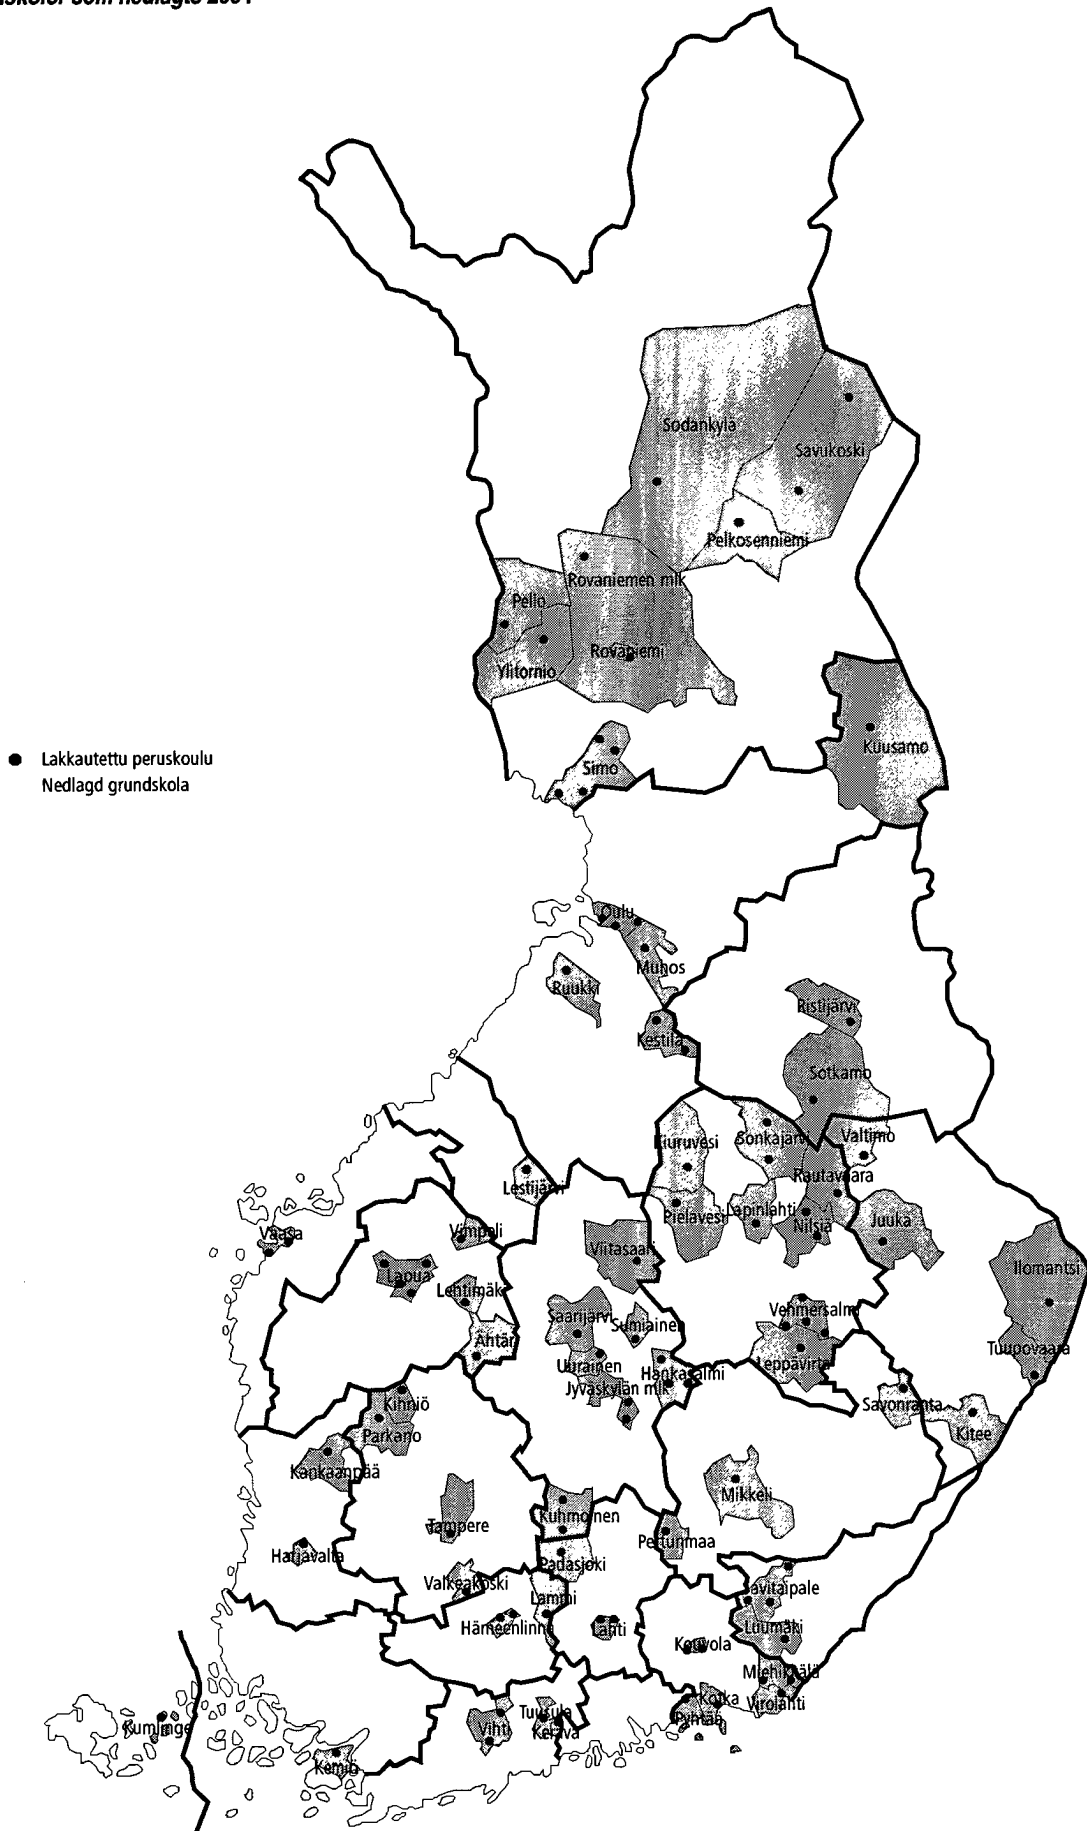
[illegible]skolor som nedlagts 2001

Lakkautettu peruskoulu
Nedlagd grundskola

Sodankylä
Savukoski
Pelkosenniemi
Rovaniemen mlk
Pello
Ylitornio
Rovaniemi
Kuusamo
Simo
Oulu
Muhos
Ruukki
Kestilä
Ristijärvi
Sotkamo
Kiuruvesi
Sonkajärvi
Valtimo
Rautavaara
Lestijärvi
Pielavesi
Lapinlahti
Nilsiä
Juuka
Vaasa
Vimpeli
Lapua
Viitasaari
Ilomantsi
Lehtimäki
Saarijärvi
Sumiainen
Vehmersalmi
Ähtäri
Uurainen
Jyväskylän mlk
Hankasalmi
Leppävirta
Tuupovaara
Kihniö
Parkano
Savonranta
Kitee
Kankaanpää
Mikkeli
Tampere
Kuhmoinen
Harjavalta
Pertunmaa
Padasjoki
Valkeakoski
Savitaipale
Lammi
Hämeenlinna
Lahti
Kouvola
Luumäki
Miehikkälä
Kumlinge
Tuusula
Kerava
Kotka
Virolahti
Vihti
Pyhtää
Kemiö